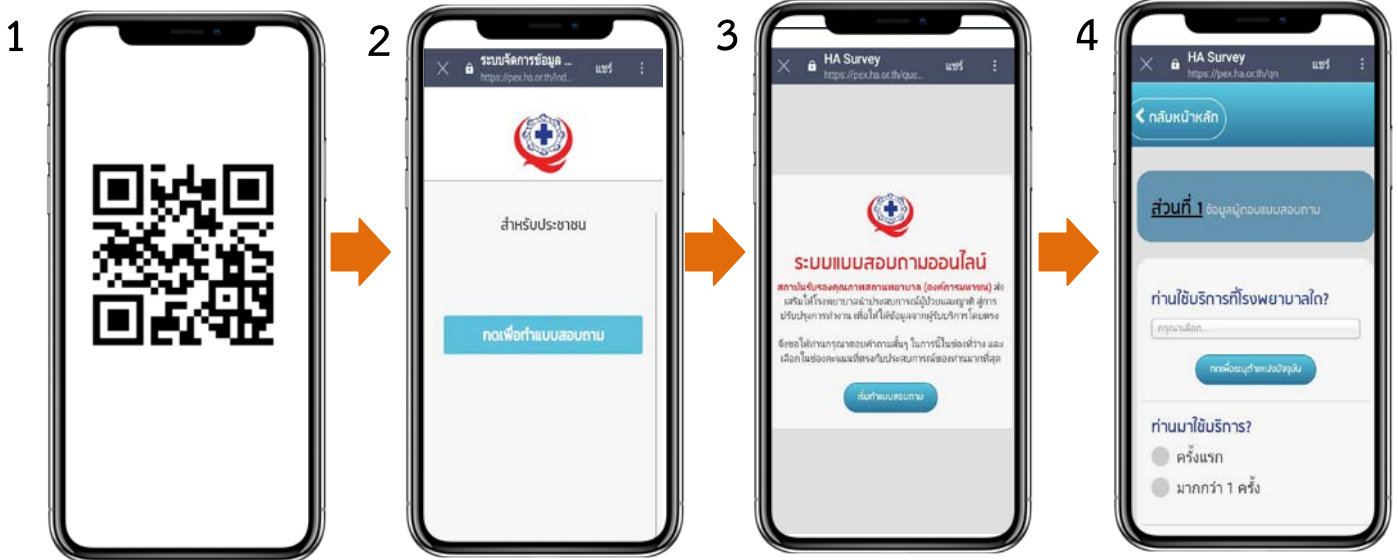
1

2

ระบบจัดการข้อมูล ...
https://pex.ha.or.th/ind...
แชร์

สำหรับประชาชน

กดเพื่อทำแบบสอบถาม

3

HA Survey
https://pex.ha.or.th/que...
แชร์

ระบบแบบสอบถามออนไลน์

สถาบันรับรองคุณภาพสถานพยาบาล (องค์การมหาชน) ส่งเสริมให้โรงพยาบาลนำประสบการณ์ผู้ป่วยและญาติ สู่การปรับปรุงการทำงาน เพื่อให้ได้ข้อมูลจากผู้รับบริการโดยตรง

จึงขอให้ท่านกรุณาตอบคำถามสั้นๆ ในการนี้ในช่องที่ว่าง และเลือกในช่องคะแนนที่ตรงกับประสบการณ์ของท่านมากที่สุด

เริ่มทำแบบสอบถาม

4

HA Survey
https://pex.ha.or.th/qn
แชร์

กลับหน้าหลัก

ส่วนที่ 1 ข้อมูลผู้ตอบแบบสอบถาม

ท่านใช้บริการที่โรงพยาบาลใด?

กรุณาเลือก...

กดเพื่อระบุตำแหน่งปัจจุบัน

ท่านมาใช้บริการ?

ครั้งแรก

มากกว่า 1 ครั้ง